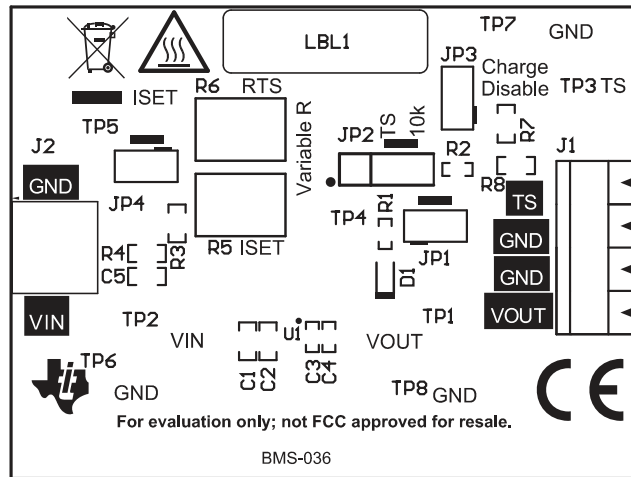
LBL1

TP7 GND

ISET

R6 RTS

JP3 Charge Disable

TP3 TS

TP5

J2

GND

Variable R

JP2 TS 10k

R2

R7

J1

R8

TS

JP4

TP4 R1

GND

R4

C5

R3

R5 ISET

JP1

D1

GND

VIN

TP2

VIN

U1

VOUT

TP1

VOUT

TP6

GND

C1 C2

C3 C4

TP8 GND

CE

For evaluation only; not FCC approved for resale.

BMS-036